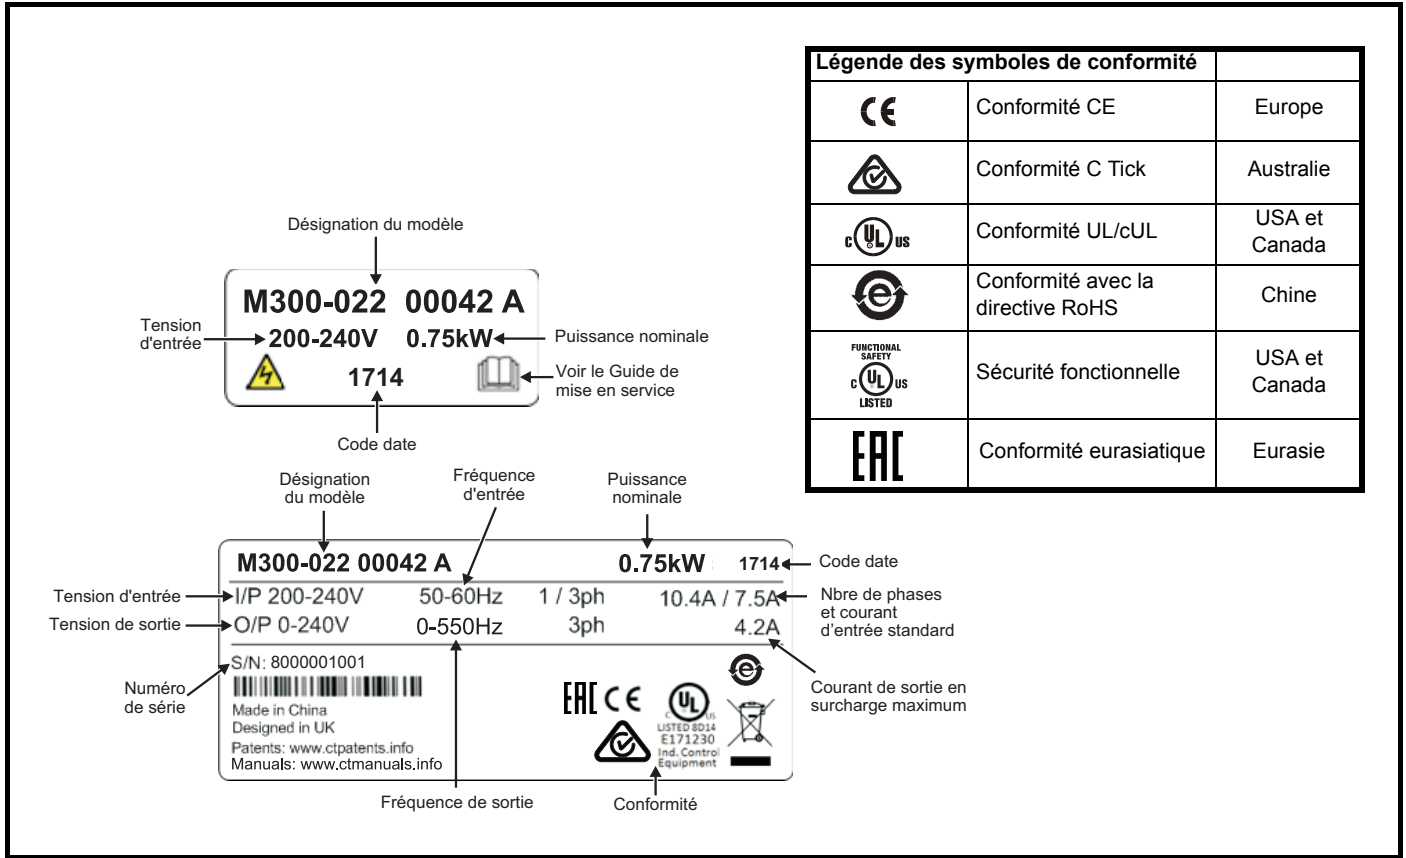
| Légende des symboles de conformité | | |
|---|---|---|
| CE | Conformité CE | Europe |
| | Conformité C Tick | Australie |
| c UL us | Conformité UL/cUL | USA et Canada |
| e | Conformité avec la directive RoHS | Chine |
| FUNCTIONAL SAFETY c UL us LISTED | Sécurité fonctionnelle | USA et Canada |
| EAC | Conformité eurasiatique | Eurasie |

Désignation du modèle

M300-022 00042 A

Tension d'entrée
200-240V
0.75kW
Puissance nominale

1714
Voir le Guide de mise en service

Code date

Désignation du modèle

Fréquence d'entrée

Puissance nominale

M300-022 00042 A
0.75kW
1714
Code date

Tension d'entrée
I/P 200-240V
50-60Hz
1 / 3ph
10.4A / 7.5A
Nbre de phases et courant d'entrée standard

Tension de sortie
O/P 0-240V
0-550Hz
3ph
4.2A

S/N: 8000001001
Numéro de série
Made in China
Designed in UK
Patents: www.ctpatents.info
Manuals: www.ctmanuals.info

EAC CE
c UL us
LISTED 8D14
E171230
Ind. Control Equipment

Courant de sortie en surcharge maximum

Fréquence de sortie

Conformité